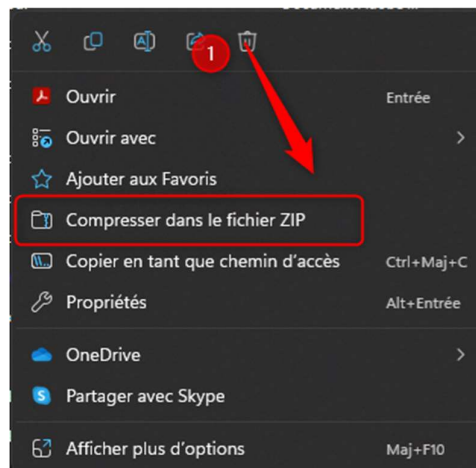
1

Ouvrir Entrée

Ouvrir avec

Ajouter aux Favoris

Compresser dans le fichier ZIP

Copier en tant que chemin d'accès Ctrl+Maj+C

Propriétés Alt+Entrée

OneDrive

Partager avec Skype

Afficher plus d'options Maj+F10